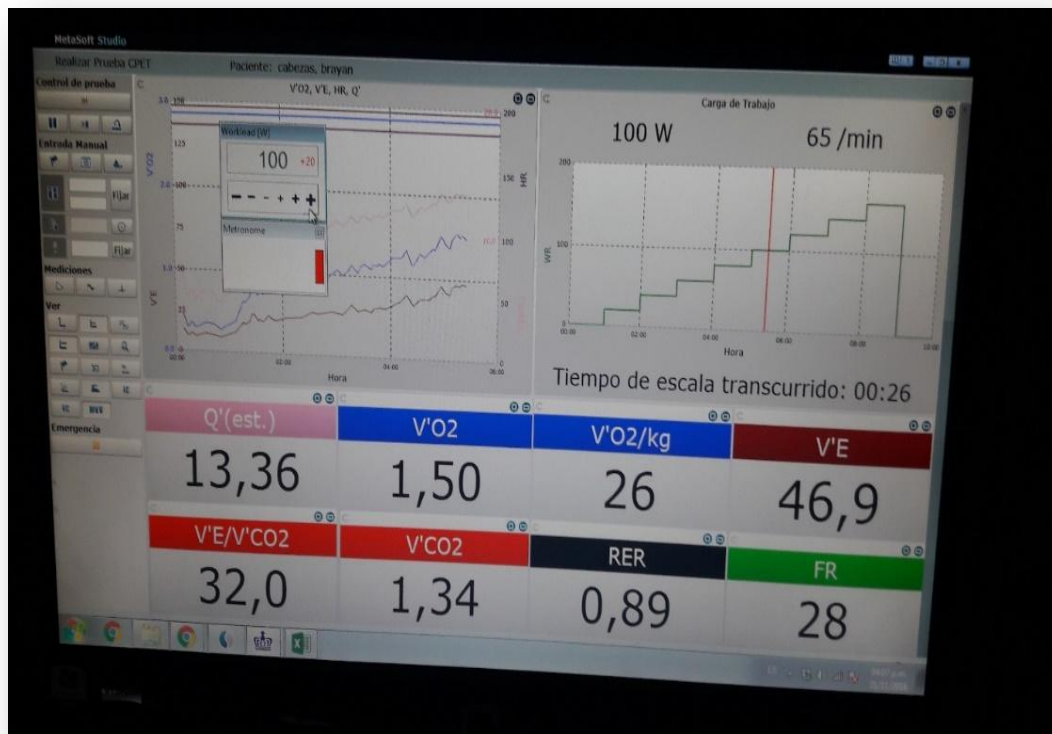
MetaSoft Studio

Realizar Prueba CPET

Paciente: cabezas, brayan

Control de prueba

Entrada Manual

Fijar

Fijar

Mediciones

Ver

Emergencia

V'O2, V'E, HR, Q'

Workload [W]

100 +20

Metronome

V'O2

V'E

HR

Hora

Carga de Trabajo

100 W

65 /min

WR

Hora

Tiempo de escala transcurrido: 00:26

Q'(est.)

13,36

V'O2

1,50

V'O2/kg

26

V'E

46,9

V'E/V'CO2

32,0

V'CO2

1,34

RER

0,89

FR

28